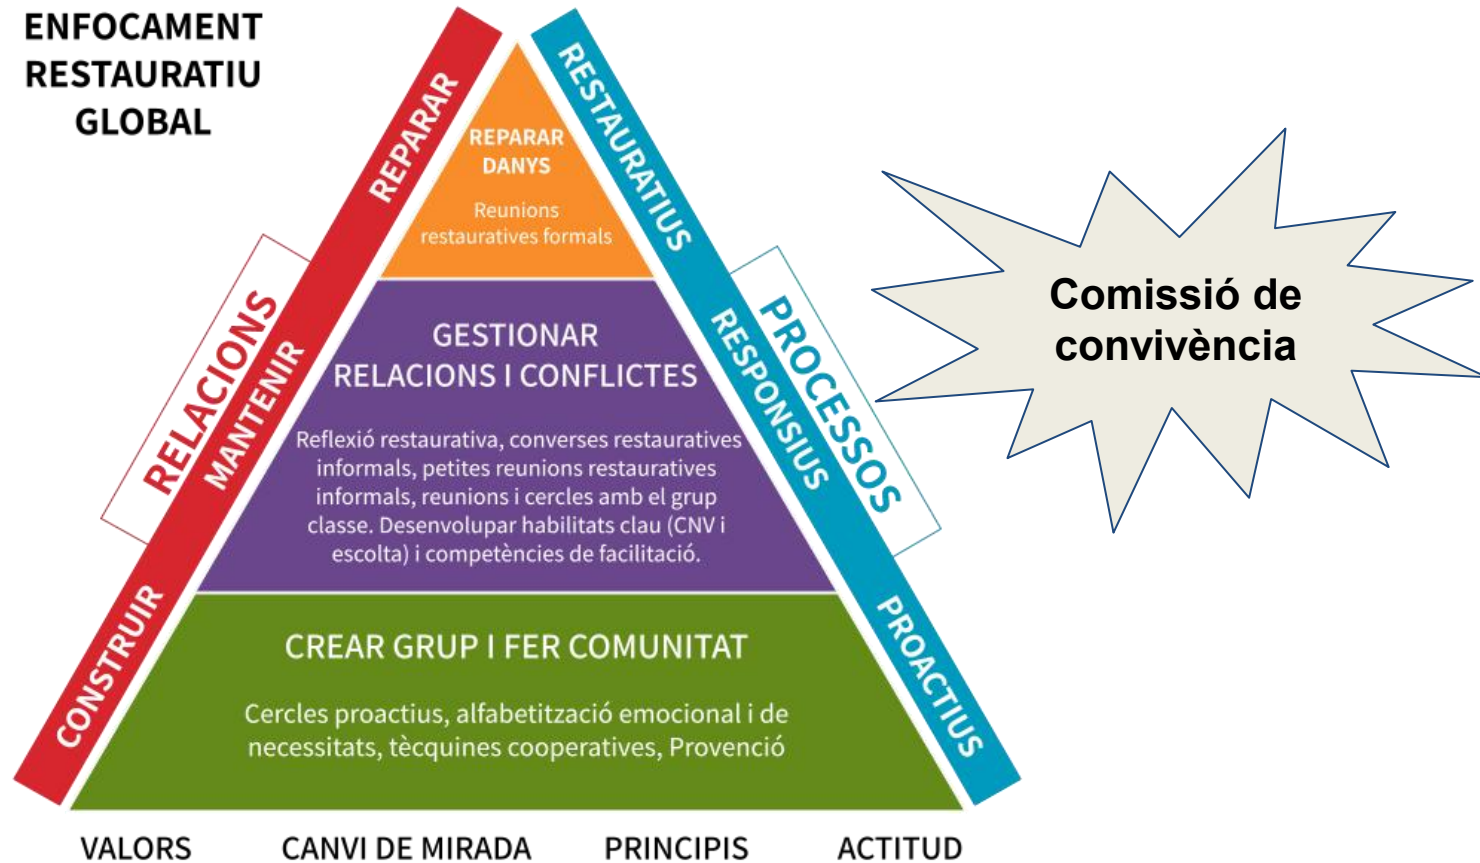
ENFOCAMENT RESTAURATIU GLOBAL

REPARAR

RELACIONS

MANTENIR

CONSTRUIR

REPARAR DANYS

Reunions restauratives formals

GESTIONAR RELACIONS I CONFLICTES

Reflexió restaurativa, converses restauratives informals, petites reunions restauratives informals, reunions i cercles amb el grup classe. Desenvolupar habilitats clau (CNV i escolta) i competències de facilitació.

CREAR GRUP I FER COMUNITAT

Cercles proactius, alfabetització emocional i de necessitats, tècquines cooperatives, Provenció

RESTAURATIUS

PROCESSOS

RESPONSIUS

PROACTIUS

Comissió de convivència

VALORS CANVI DE MIRADA PRINCIPIS ACTITUD